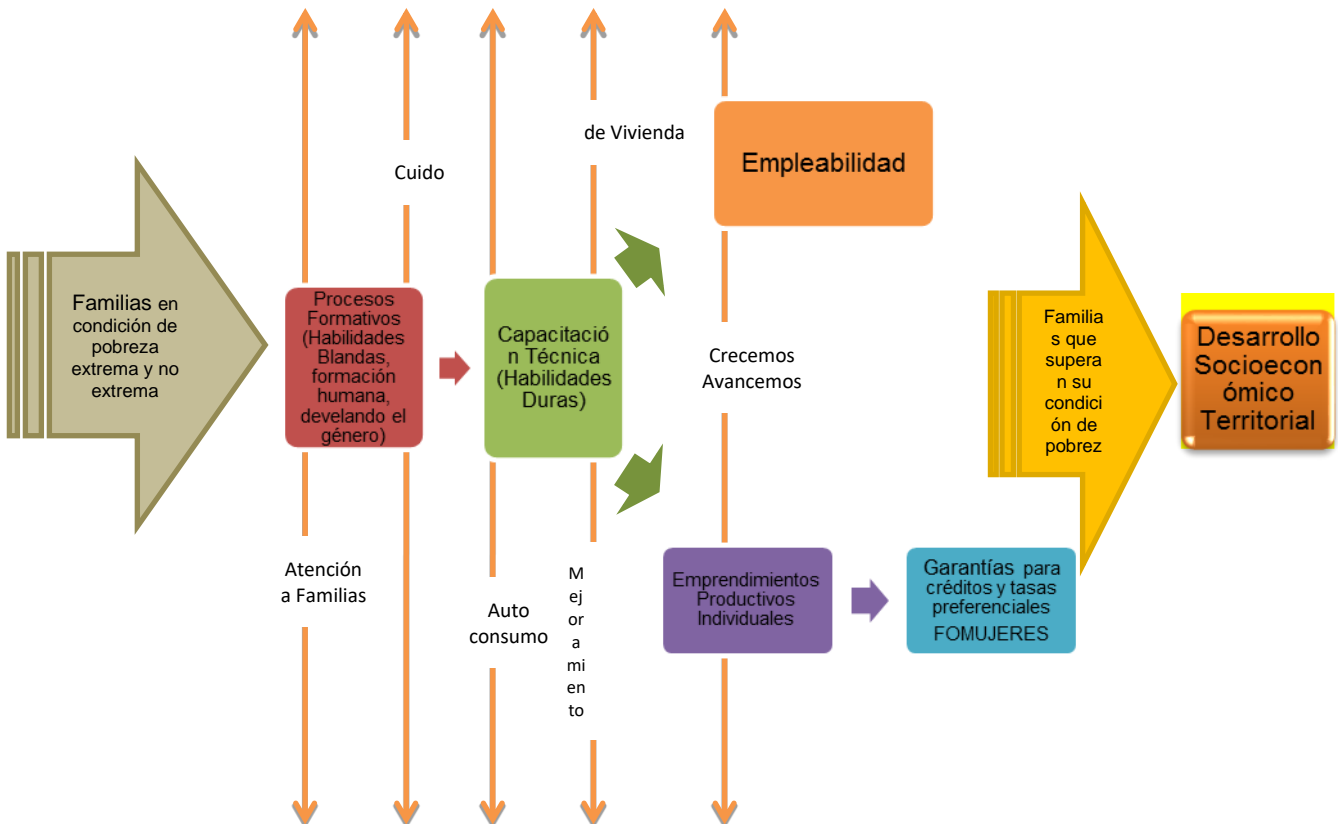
de Vivienda

Cuido

Empleabilidad

Familias en condición de pobreza extrema y no extrema

Procesos Formativos (Habilidades Blandas, formación humana, develando el género)

Capacitación Técnica (Habilidades Duras)

Crecemos Avancemos

Familias que superan su condición de pobrez

Desarrollo Socioeconómico Territorial

Atención a Familias

Auto consumo

Mejoramiento

Emprendimientos Productivos Individuales

Garantías para créditos y tasas preferenciales FOMUJERES